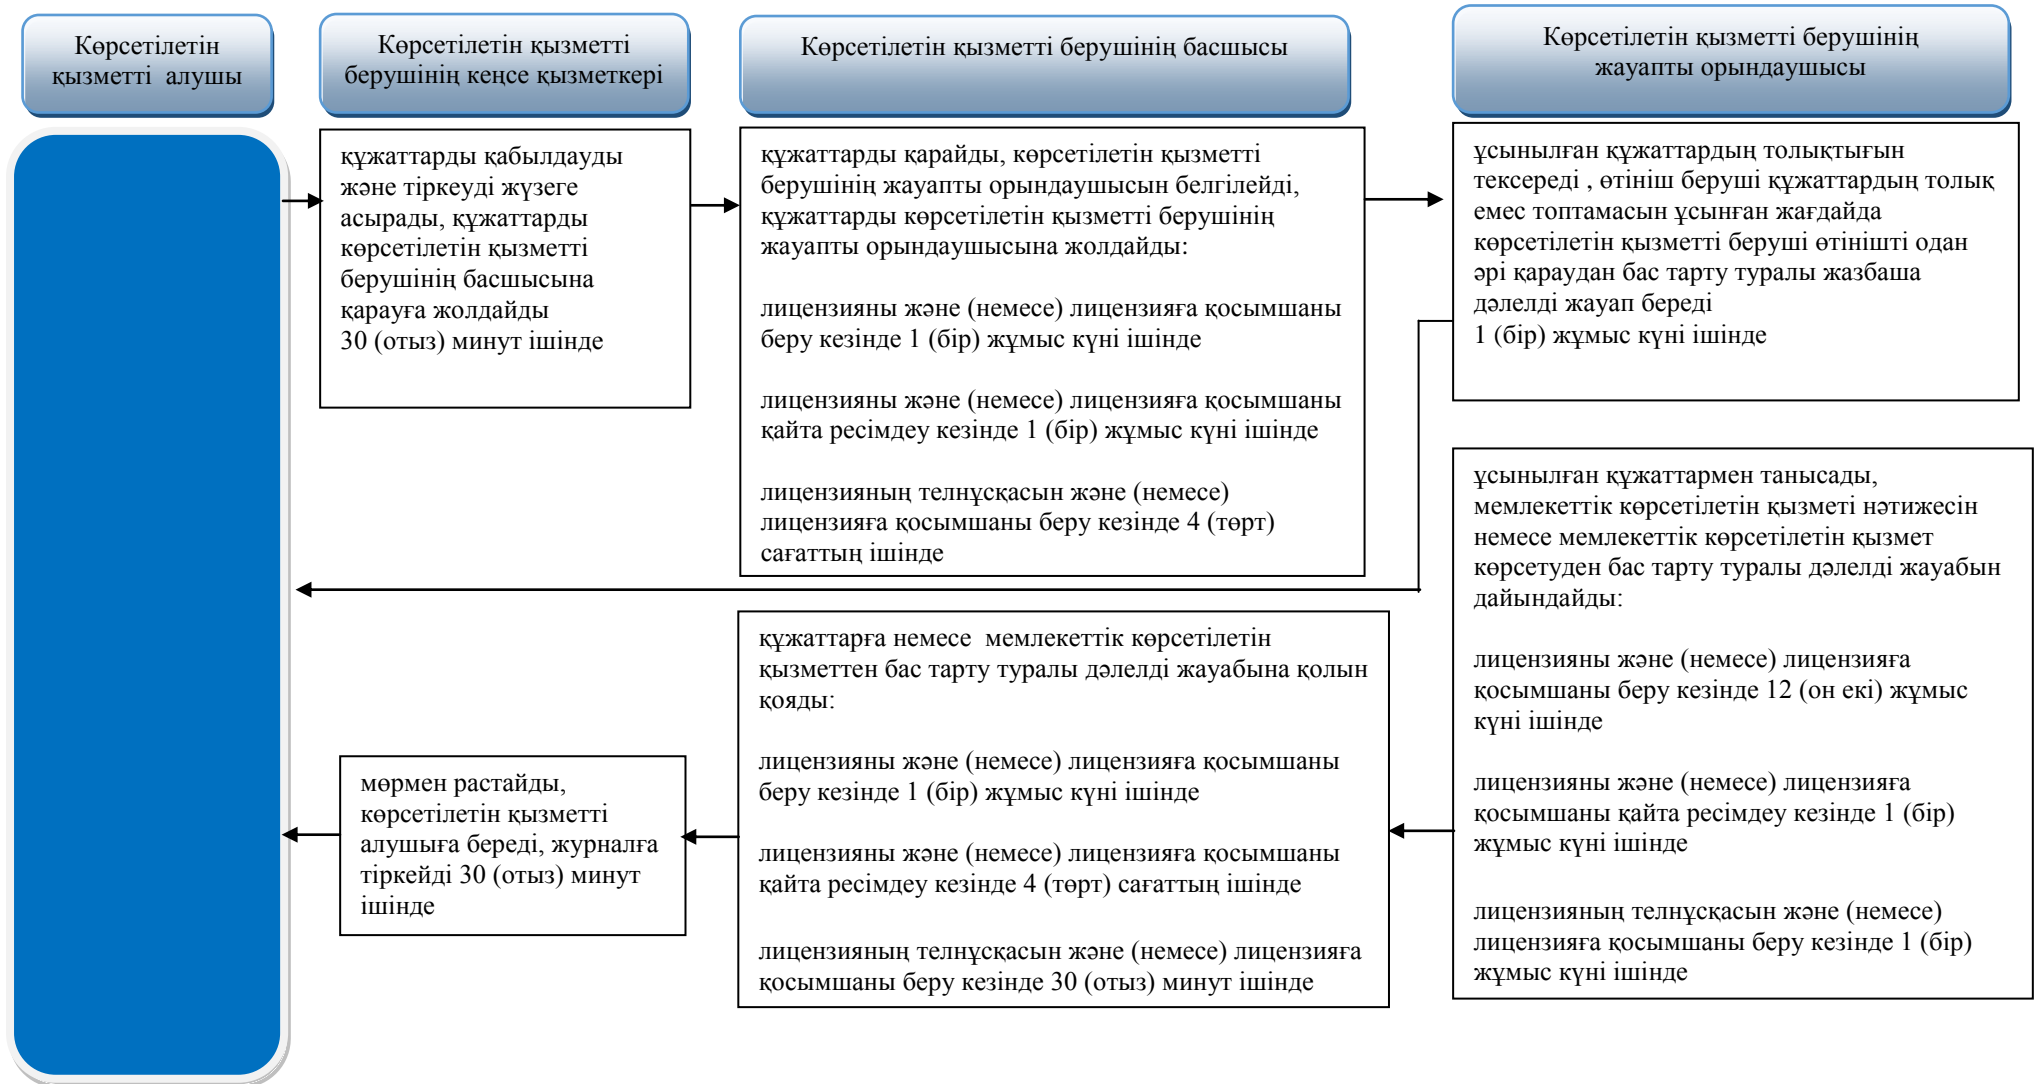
Көрсетілетін қызметті алушы

Көрсетілетін қызметті берушінің кеңсе қызметкері

Көрсетілетін қызметті берушінің басшысы

Көрсетілетін қызметті берушінің жауапты орындаушысы

құжаттарды қабылдауды және тіркеуді жүзеге асырады, құжаттарды көрсетілетін қызметті берушінің басшысына қарауға жолдайды
30 (отыз) минут ішінде

құжаттарды қарайды, көрсетілетін қызметті берушінің жауапты орындаушысын белгілейді, құжаттарды көрсетілетін қызметті берушінің жауапты орындаушысына жолдайды:

лицензияны және (немесе) лицензияға қосымшаны беру кезінде 1 (бір) жұмыс күні ішінде

лицензияны және (немесе) лицензияға қосымшаны қайта ресімдеу кезінде 1 (бір) жұмыс күні ішінде

лицензияның телнұсқасын және (немесе) лицензияға қосымшаны беру кезінде 4 (төрт) сағаттың ішінде

ұсынылған құжаттардың толықтығын тексереді , өтініш беруші құжаттардың толық емес топтамасын ұсынған жағдайда көрсетілетін қызметті беруші өтінішті одан әрі қараудан бас тарту туралы жазбаша дәлелді жауап береді
1 (бір) жұмыс күні ішінде

ұсынылған құжаттармен танысады, мемлекеттік көрсетілетін қызметі нәтижесін немесе мемлекеттік көрсетілетін қызмет көрсетуден бас тарту туралы дәлелді жауабын дайындайды:

лицензияны және (немесе) лицензияға қосымшаны беру кезінде 12 (он екі) жұмыс күні ішінде

лицензияны және (немесе) лицензияға қосымшаны қайта ресімдеу кезінде 1 (бір) жұмыс күні ішінде

лицензияның телнұсқасын және (немесе) лицензияға қосымшаны беру кезінде 1 (бір) жұмыс күні ішінде

құжаттарға немесе мемлекеттік көрсетілетін қызметтен бас тарту туралы дәлелді жауабына қолын қояды:

лицензияны және (немесе) лицензияға қосымшаны беру кезінде 1 (бір) жұмыс күні ішінде

лицензияны және (немесе) лицензияға қосымшаны қайта ресімдеу кезінде 4 (төрт) сағаттың ішінде

лицензияның телнұсқасын және (немесе) лицензияға қосымшаны беру кезінде 30 (отыз) минут ішінде

мөрмен растайды, көрсетілетін қызметті алушыға береді, журналға тіркейді 30 (отыз) минут ішінде